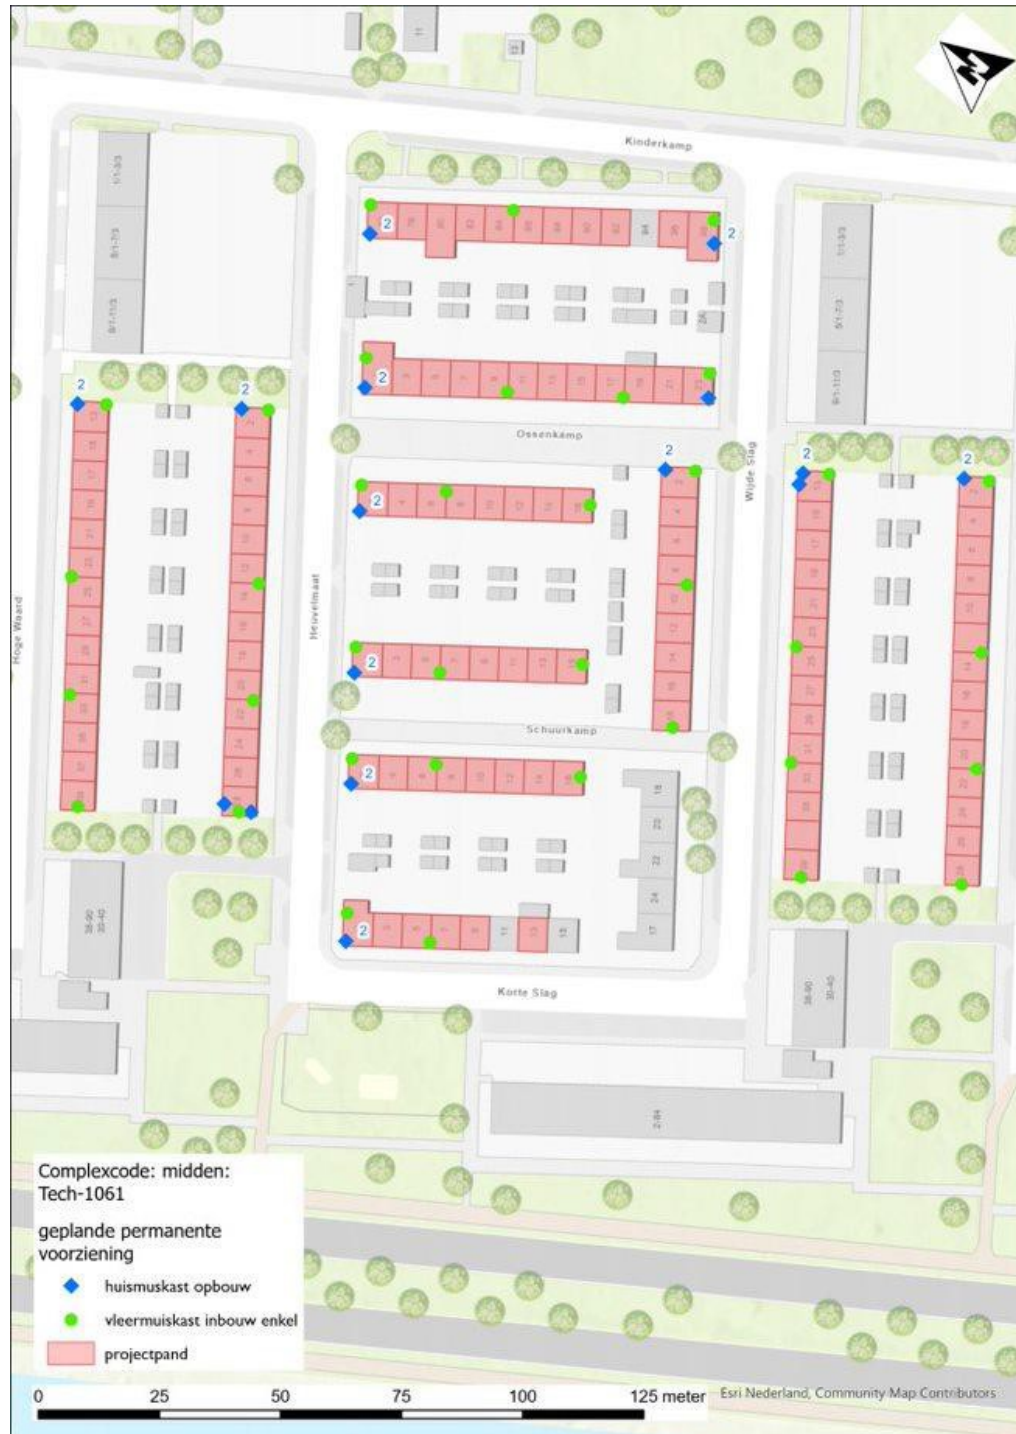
Kinderkamp

2
2
2
2
2

Ossenkamp

Wijde Slag

Hoge Waard

Heuvelmaat

2
2
2
2
2

Schuurkamp

2
2

Korte Slag

Complexcode: midden:
Tech-1061

geplande permanente voorziening

huismuskast opbouw
vleermuiskast inbouw enkel
projectpand

0 25 50 75 100 125 meter

Esri Nederland, Community Map Contributors